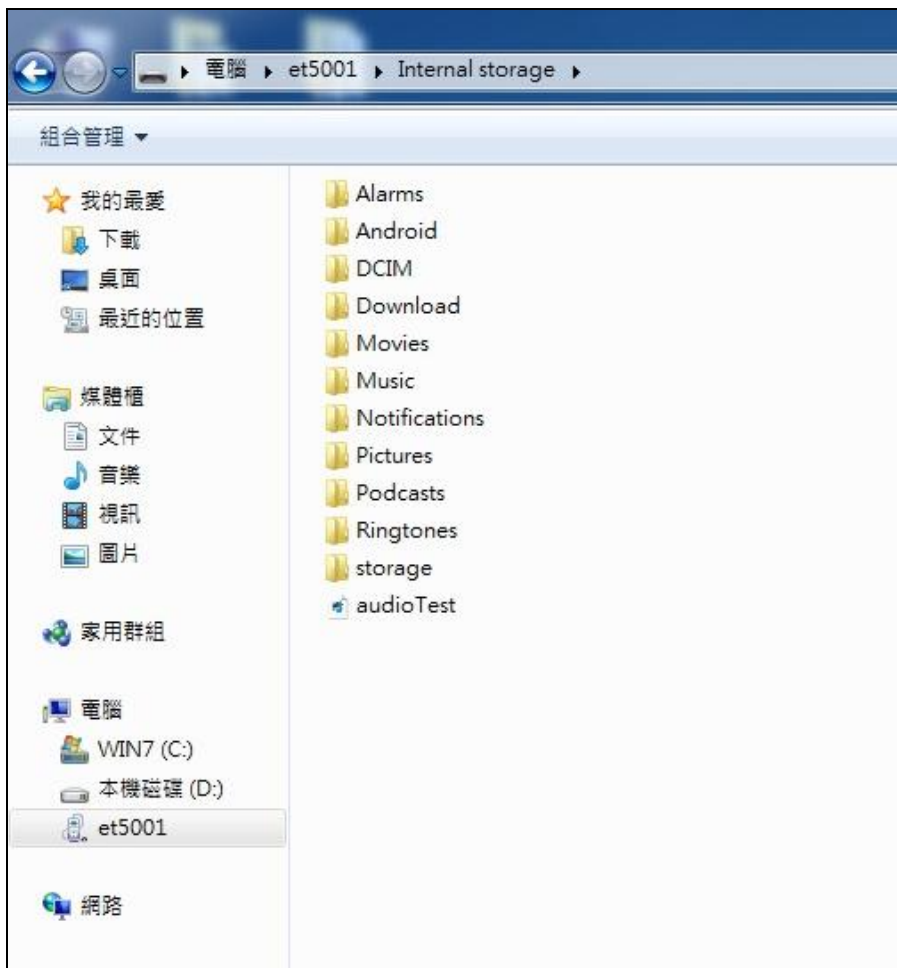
▸ 電腦 ▸ et5001 ▸ Internal storage ▸

組合管理 ▾

我的最愛
下載
桌面
最近的位置

媒體櫃
文件
音樂
視訊
圖片

家用群組

電腦
WIN7 (C:)
本機磁碟 (D:)
et5001

網路

Alarms
Android
DCIM
Download
Movies
Music
Notifications
Pictures
Podcasts
Ringtones
storage
audioTest